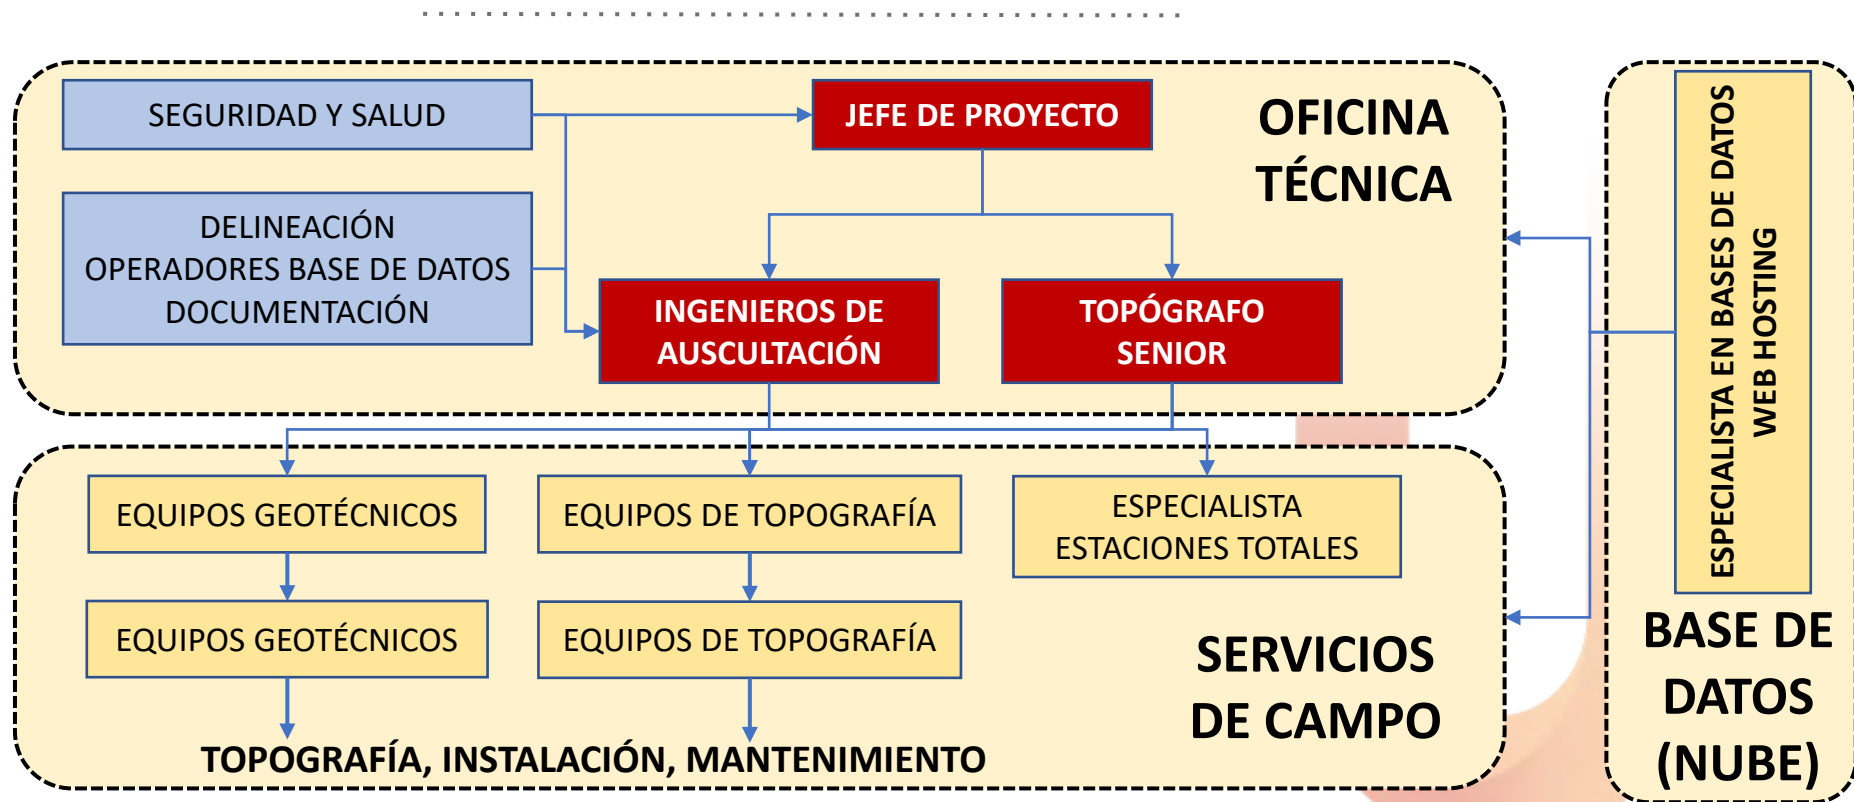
SEGURIDAD Y SALUD

JEFE DE PROYECTO

OFICINA TÉCNICA

DELINEACIÓN
OPERADORES BASE DE DATOS
DOCUMENTACIÓN

INGENIEROS DE AUSCULTACIÓN

TOPÓGRAFO SENIOR

ESPECIALISTA EN BASES DE DATOS
WEB HOSTING

EQUIPOS GEOTÉCNICOS

EQUIPOS DE TOPOGRAFÍA

ESPECIALISTA
ESTACIONES TOTALES

EQUIPOS GEOTÉCNICOS

EQUIPOS DE TOPOGRAFÍA

SERVICIOS DE CAMPO

TOPOGRAFÍA, INSTALACIÓN, MANTENIMIENTO

BASE DE DATOS (NUBE)